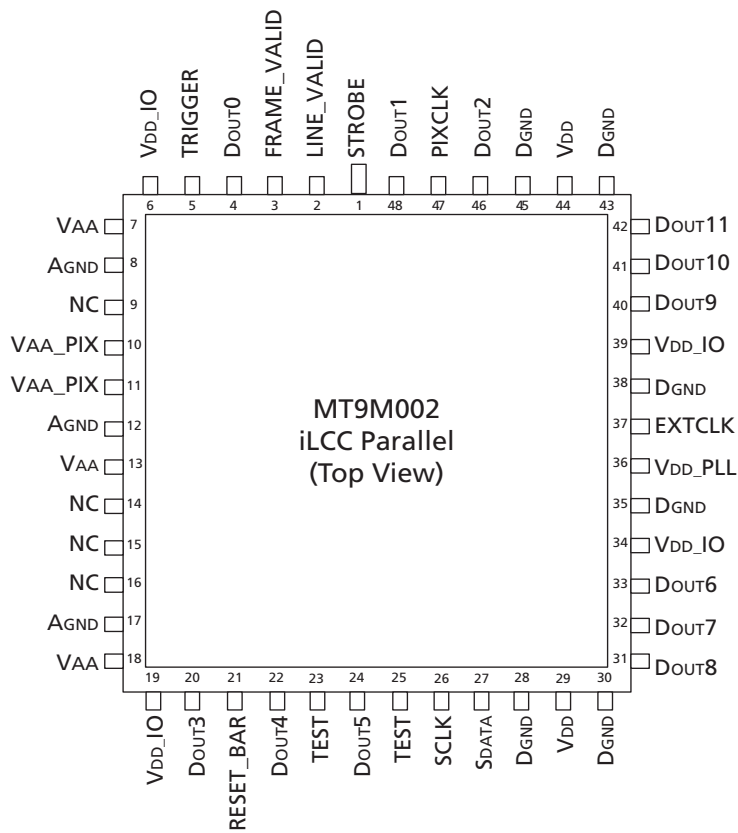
VDD_IO 6
TRIGGER 5
DOUT0 4
FRAME_VALID 3
LINE_VALID 2
STROBE 1
DOUT1 48
PIXCLK 47
DOUT2 46
DGND 45
VDD 44
DGND 43

VAA 7
AGND 8
NC 9
VAA_PIX 10
VAA_PIX 11
AGND 12
VAA 13
NC 14
NC 15
NC 16
AGND 17
VAA 18

42 DOUT11
41 DOUT10
40 DOUT9
39 VDD_IO
38 DGND
37 EXTCLK
36 VDD_PLL
35 DGND
34 VDD_IO
33 DOUT6
32 DOUT7
31 DOUT8

MT9M002
iLCC Parallel
(Top View)

19 VDD_IO
20 DOUT3
21 RESET_BAR
22 DOUT4
23 TEST
24 DOUT5
25 TEST
26 SCLK
27 SDATA
28 DGND
29 VDD
30 DGND